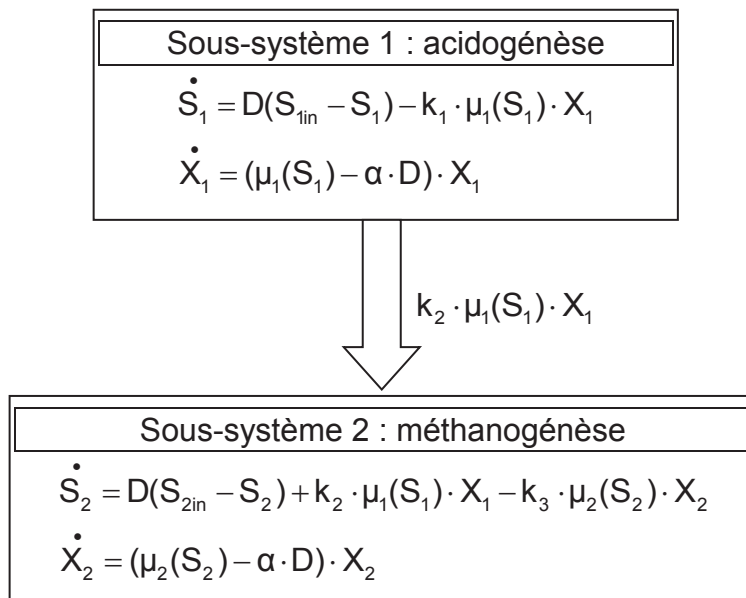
Sous-système 1 : acidogénèse

$\dot{S}_1 = D(S_{1in} - S_1) - k_1 \cdot \mu_1(S_1) \cdot X_1$

$\dot{X}_1 = (\mu_1(S_1) - \alpha \cdot D) \cdot X_1$

$k_2 \cdot \mu_1(S_1) \cdot X_1$

Sous-système 2 : méthanogénèse

$\dot{S}_2 = D(S_{2in} - S_2) + k_2 \cdot \mu_1(S_1) \cdot X_1 - k_3 \cdot \mu_2(S_2) \cdot X_2$

$\dot{X}_2 = (\mu_2(S_2) - \alpha \cdot D) \cdot X_2$